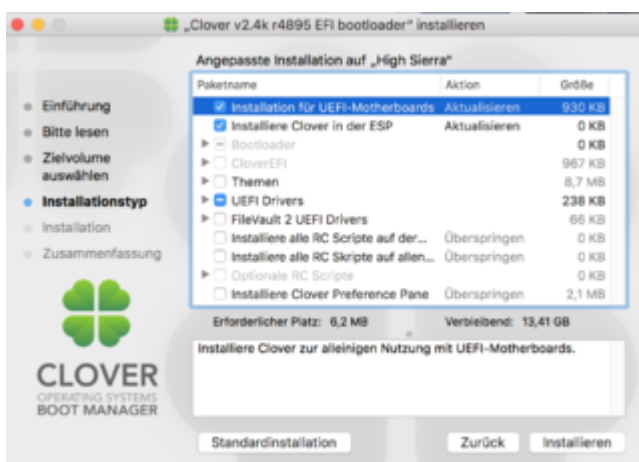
„Clover v2.4k r4895 EFI bootloader" installieren

Einführung
Bitte lesen
Zielvolume auswählen
Installationstyp
Installation
Zusammenfassung

CLOVER
OPERATING SYSTEMS
BOOT MANAGER

Angepasste Installation auf „High Sierra"

| Paketname | Aktion | Größe |
|---|---|---|
| Installation für UEFI-Motherboards | Aktualisieren | 930 KB |
| Installiere Clover in der ESP | Aktualisieren | 0 KB |
| Bootloader | | 0 KB |
| CloverEFI | | 967 KB |
| Themen | | 8,7 MB |
| UEFI Drivers | | 238 KB |
| FileVault 2 UEFI Drivers | | 66 KB |
| Installiere alle RC Scripte auf der... | Überspringen | 0 KB |
| Installiere alle RC Skripte auf allen... | Überspringen | 0 KB |
| Optionale RC Scripte | | 0 KB |
| Installiere Clover Preference Pane | Überspringen | 2,1 MB |

Erforderlicher Platz: 6,2 MB
Verbleibend: 13,41 GB

Installiere Clover zur alleinigen Nutzung mit UEFI-Motherboards.

Standardinstallation
Zurück
Installieren